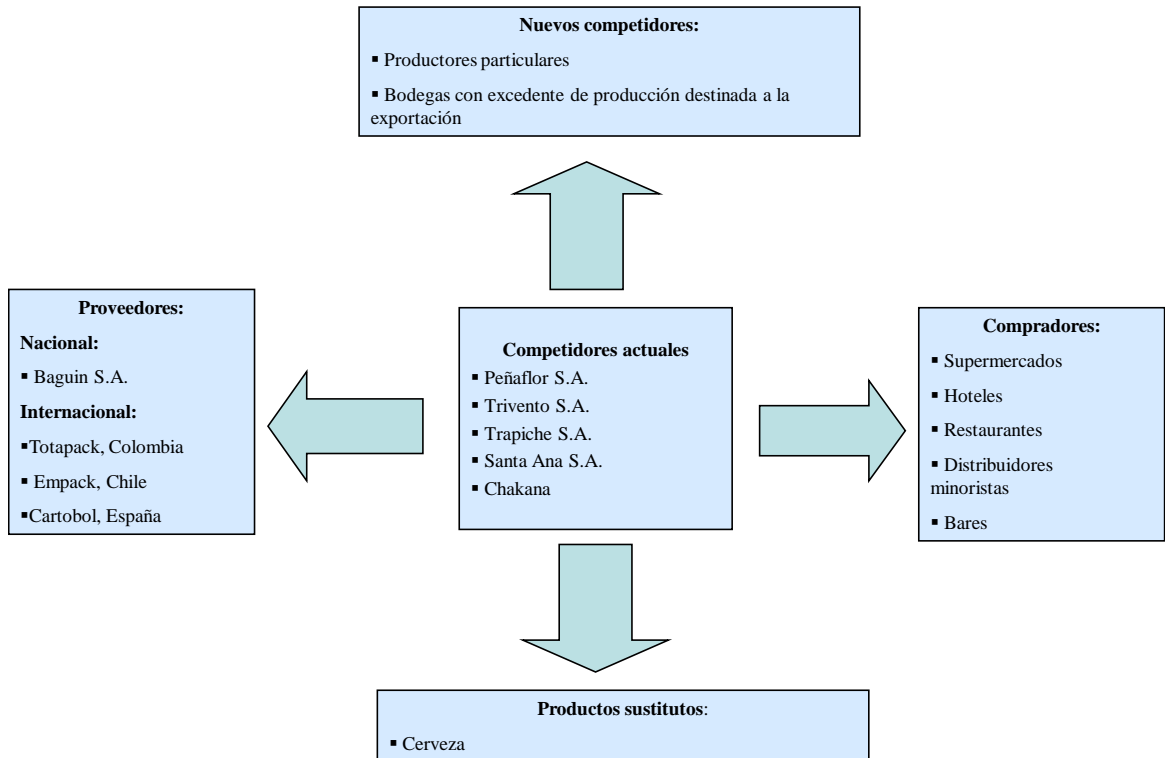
**Nuevos competidores:**

▪ Productores particulares

▪ Bodegas con excedente de producción destinada a la exportación

**Proveedores:**

**Nacional:**

▪ Baguin S.A.

**Internacional:**

▪Totapack, Colombia

▪ Empack, Chile

▪Cartobol, España

**Competidores actuales**

▪ Peñaflor S.A.

▪ Trivento S.A.

▪ Trapiche S.A.

▪ Santa Ana S.A.

▪ Chakana

**Compradores:**

▪ Supermercados

▪ Hoteles

▪ Restaurantes

▪ Distribuidores minoristas

▪ Bares

**Productos sustitutos**:

▪ Cerveza